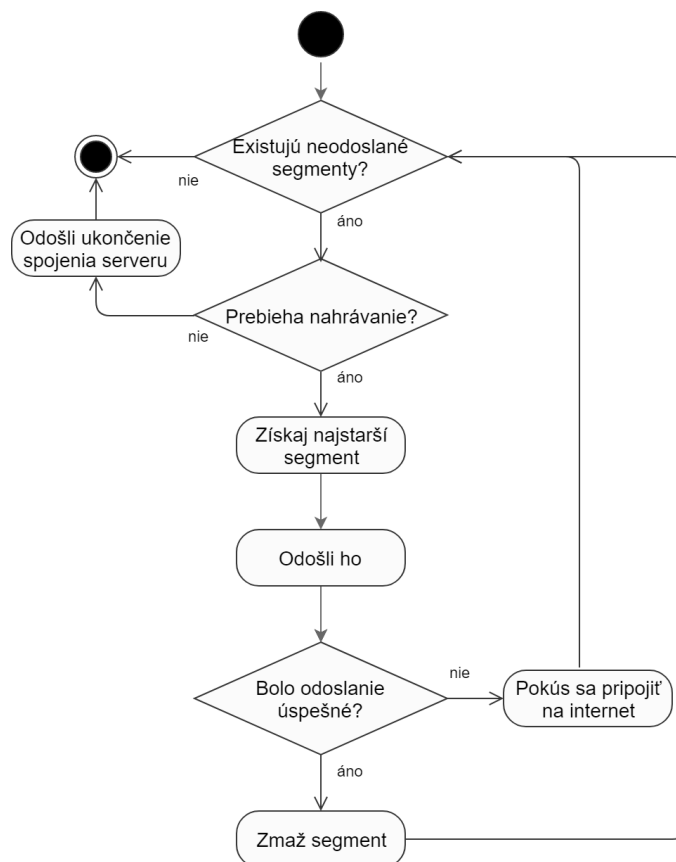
Existujú neodoslané segmenty?

nie

áno

Odošli ukončenie spojenia serveru

Prebieha nahrávanie?

nie

áno

Získaj najstarší segment

Odošli ho

Bolo odoslanie úspešné?

nie

Pokús sa pripojiť na internet

áno

Zmaž segment